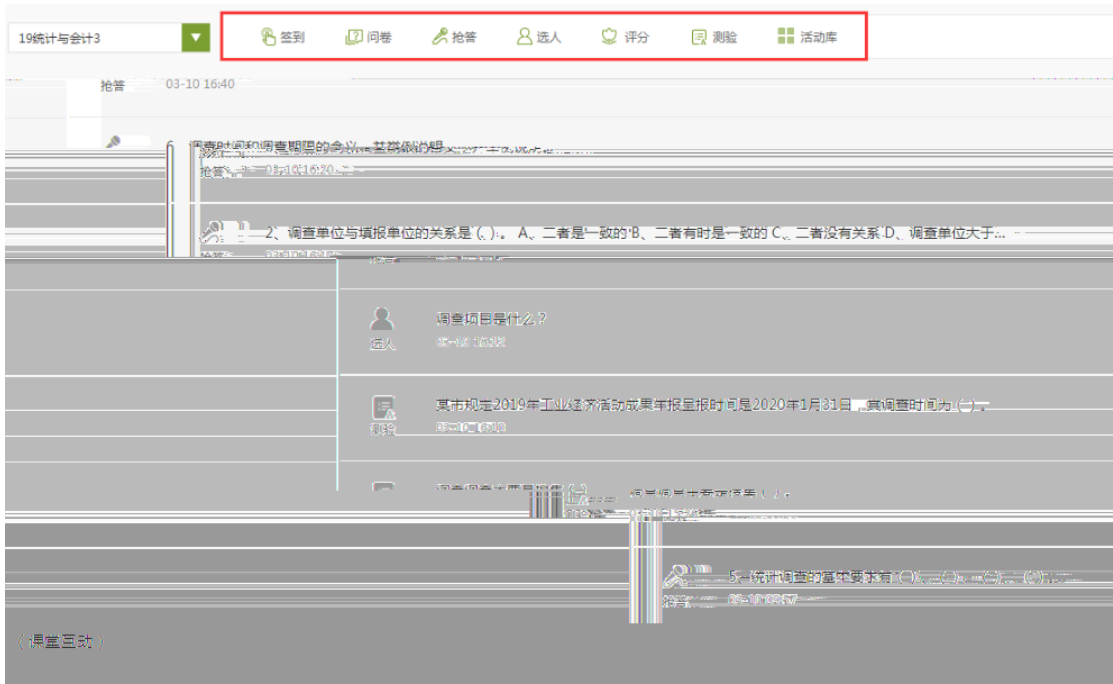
19统计与会计3

签到 问卷 抢答 选人 评分 测验 活动库

抢答 03-10 16:40

调查时间和调查期限的含义，并举例说明 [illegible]

抢答 03-10 16:20 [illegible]

2、调查单位与填报单位的关系是（ ）。A、二者是一致的 B、二者有时是一致的 C、二者没有关系 D、调查单位大于 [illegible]

调查项目是什么？

选人 03-10 16:12

某市规定2019年工业经济活动成果年报呈报时间是2020年1月31日，其调查时间为（ ）。

测验 03-10 16:10

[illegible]

抢答 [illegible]

5、统计调查的基本要求有（ ）、（ ）、（ ）、（ ）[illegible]

抢答 03-10 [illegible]

（课堂互动）